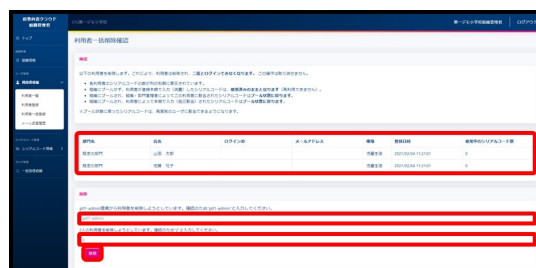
利用者一括削除確認

第一ドビ小学校 組織管理者 | ログアウト

| 部門名 | 氏名 | ログインID | メールアドレス | 権限 | 登録日時 | 使用中のシリアルコード数 |
|---|---|---|---|---|---|---|
| 施設A部門 | 山田 太郎 | | | 児童生徒 | 2021/02/04 11:21:01 | |
| 施設A部門 | 相馬 花子 | | | 児童生徒 | 2021/02/04 11:21:01 | |

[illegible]

削除